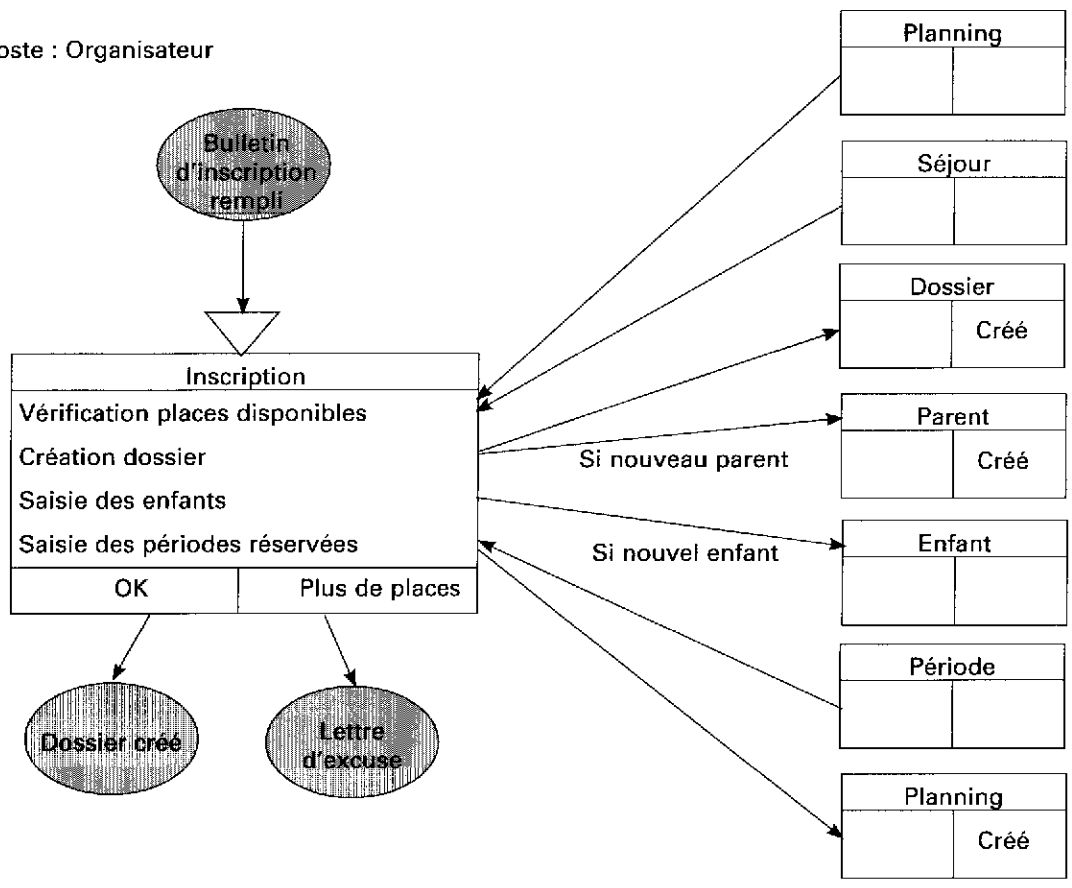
oste : Organisateur

Bulletin d'inscription rempli

Inscription
Vérification places disponibles
Création dossier
Saisie des enfants
Saisie des périodes réservées

| OK | Plus de places |
|---|---|

Dossier créé

Lettre d'excuse

Planning

Séjour

Dossier
Créé

Parent
Créé

Si nouveau parent

Enfant

Si nouvel enfant

Période

Planning
Créé